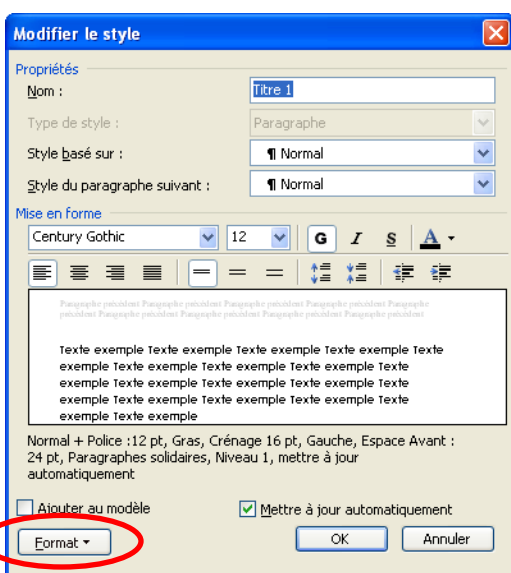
Modifier le style

Propriétés

Nom :
Titre 1

Type de style :
Paragraphe

Style basé sur :
¶ Normal

Style du paragraphe suivant :
¶ Normal

Mise en forme

Century Gothic
12
G
I
S
A

Paragraphe précédent Paragraphe précédent Paragraphe précédent Paragraphe précédent Paragraphe précédent Paragraphe précédent Paragraphe précédent Paragraphe précédent Paragraphe précédent Paragraphe précédent

Texte exemple Texte exemple Texte exemple Texte exemple Texte exemple Texte exemple Texte exemple Texte exemple Texte exemple Texte exemple Texte exemple Texte exemple Texte exemple Texte exemple Texte exemple Texte exemple Texte exemple Texte exemple Texte exemple Texte exemple

Normal + Police :12 pt, Gras, Crénage 16 pt, Gauche, Espace Avant : 24 pt, Paragraphes solidaires, Niveau 1, mettre à jour automatiquement

Ajouter au modèle
Mettre à jour automatiquement

Format
OK
Annuler